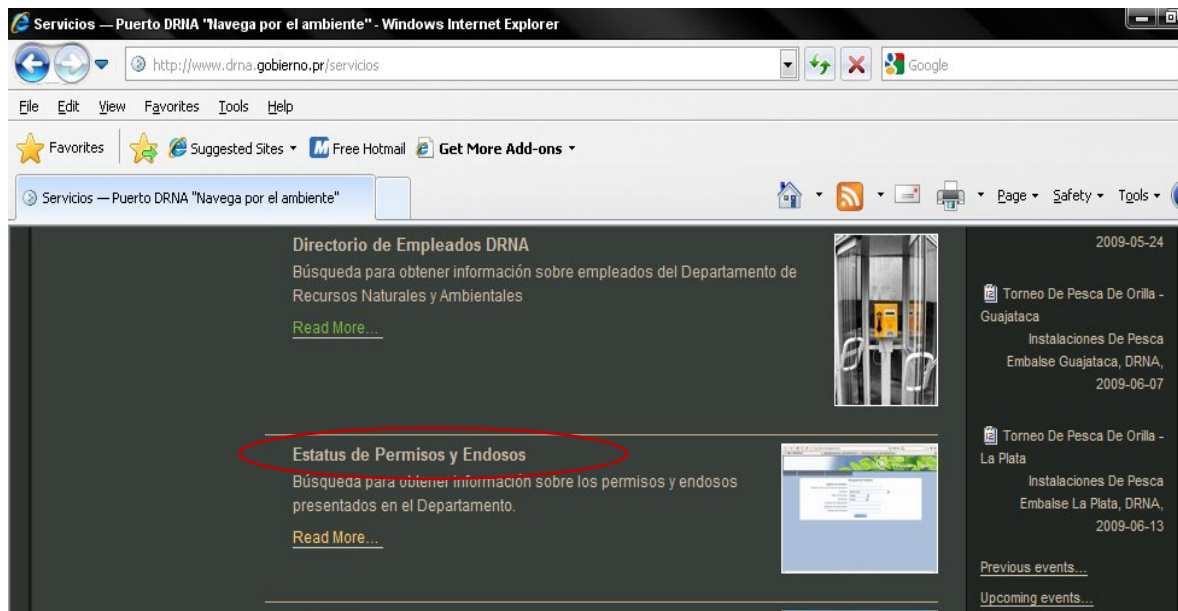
Servicios — Puerto DRNA "Navega por el ambiente" - Windows Internet Explorer

http://www.drna.gobierno.pr/servicios

Google

File Edit View Favorites Tools Help

Favorites Suggested Sites Free Hotmail Get More Add-ons

Servicios — Puerto DRNA "Navega por el ambiente"

Page Safety Tools

Directorio de Empleados DRNA

Búsqueda para obtener información sobre empleados del Departamento de Recursos Naturales y Ambientales

Read More...

Estatus de Permisos y Endosos

Búsqueda para obtener información sobre los permisos y endosos presentados en el Departamento.

Read More...

2009-05-24

Torneo De Pesca De Orilla - Guajataca
Instalaciones De Pesca Embalse Guajataca, DRNA, 2009-06-07

Torneo De Pesca De Orilla - La Plata
Instalaciones De Pesca Embalse La Plata, DRNA, 2009-06-13

Previous events...

Upcoming events...